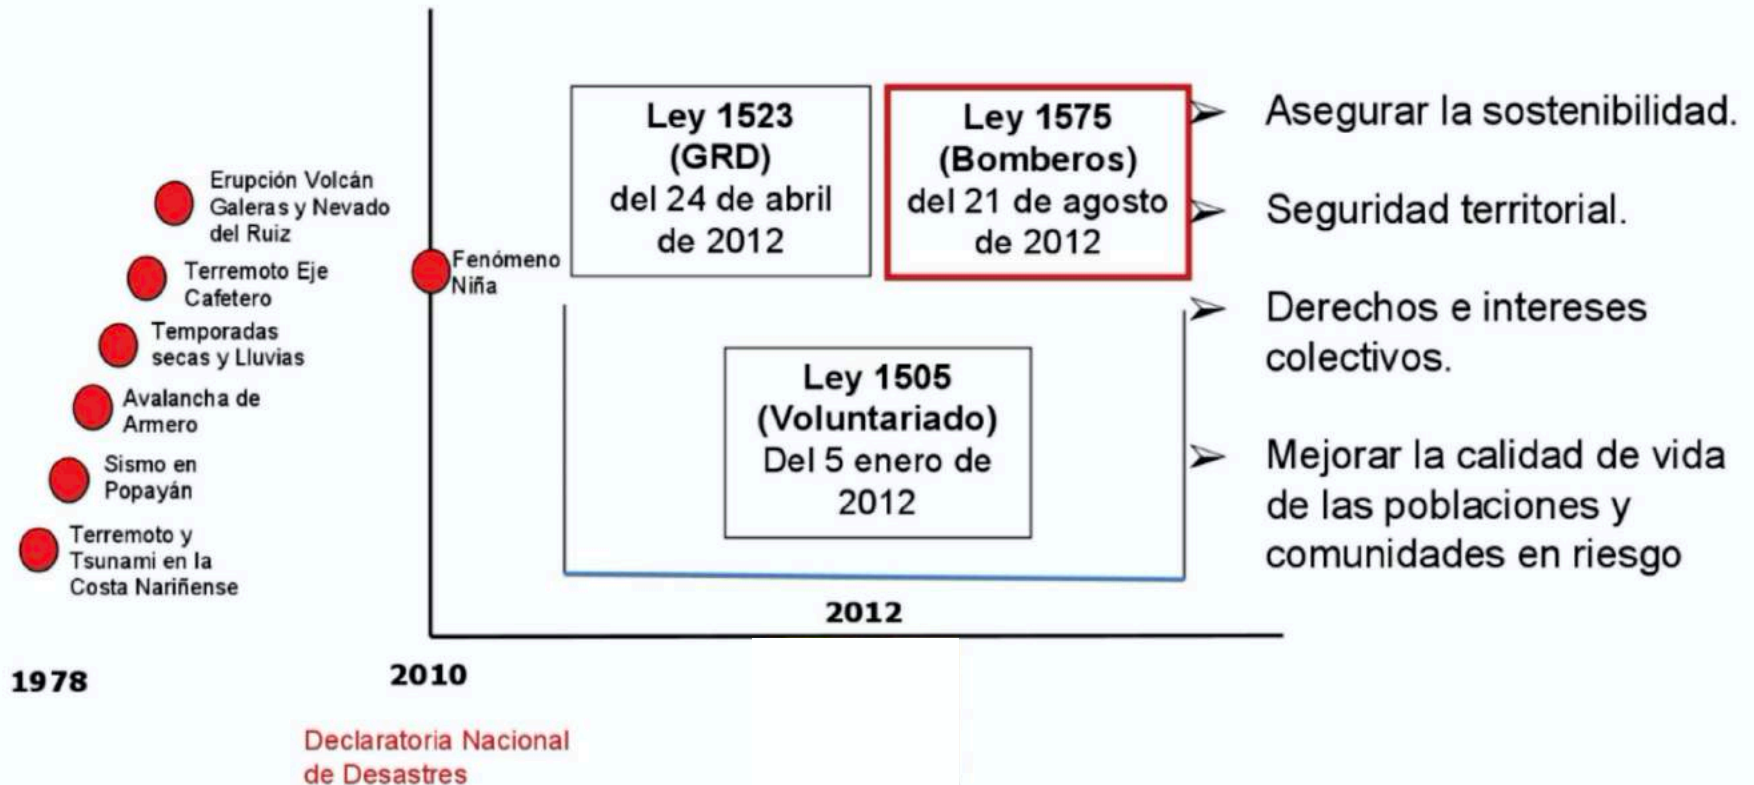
Erupción Volcán Galeras y Nevado del Ruiz

Terremoto Eje Cafetero

Temporadas secas y Lluvias

Avalancha de Armero

Sismo en Popayán

Terremoto y Tsunami en la Costa Nariñense

1978

Fenómeno Niña

2010

Declaratoria Nacional de Desastres

Ley 1523 (GRD) del 24 de abril de 2012

Ley 1575 (Bomberos) del 21 de agosto de 2012

Ley 1505 (Voluntariado) Del 5 enero de 2012

2012

➢ Asegurar la sostenibilidad.

➢ Seguridad territorial.

➢ Derechos e intereses colectivos.

➢ Mejorar la calidad de vida de las poblaciones y comunidades en riesgo